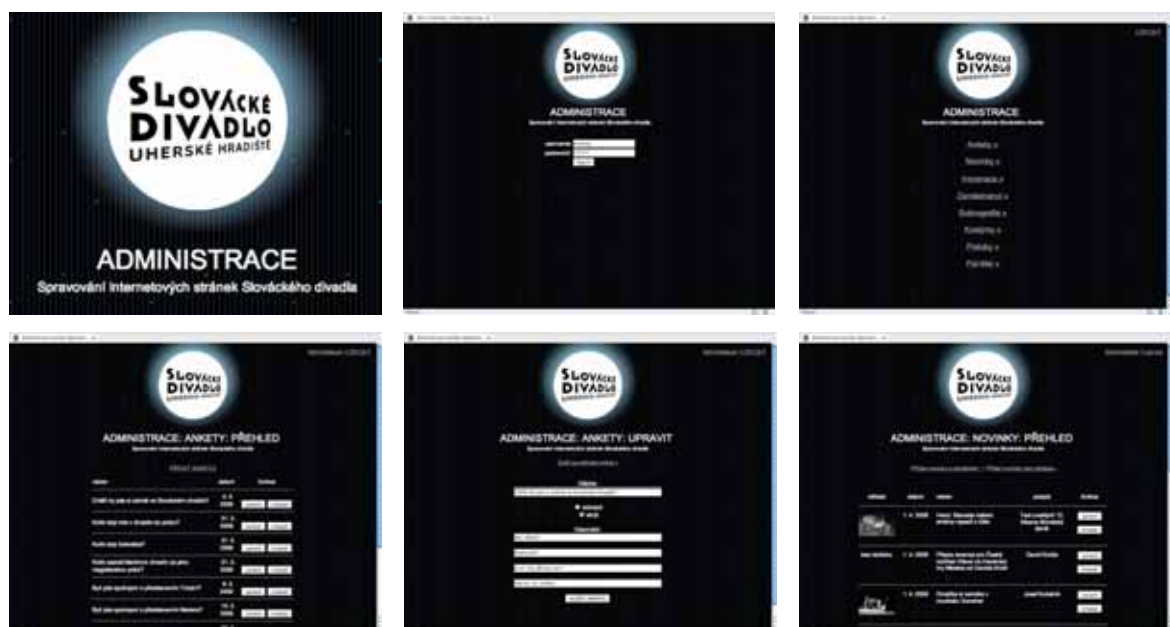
SLOVÁCKÉ DIVADLO UHERSKÉ HRADIŠTĚ

ADMINISTRACE

Spravování internetových stránek Slováckého divadla

SLOVÁCKÉ DIVADLO

ADMINISTRACE

Spravování internetových stránek Slováckého divadla

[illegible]

SLOVÁCKÉ DIVADLO

ADMINISTRACE

Spravování internetových stránek Slováckého divadla

Ankety »

Novinky »

Inscenace »

Zaměstnanci »

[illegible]

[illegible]

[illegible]

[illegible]

SLOVÁCKÉ DIVADLO

ADMINISTRACE: ANKETY: PŘEHLED

Spravování internetových stránek Slováckého divadla

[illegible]

SLOVÁCKÉ DIVADLO

ADMINISTRACE: ANKETY: UPRAVIT

Spravování internetových stránek Slováckého divadla

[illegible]

SLOVÁCKÉ DIVADLO

ADMINISTRACE: NOVINKY: PŘEHLED

Spravování internetových stránek Slováckého divadla

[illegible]